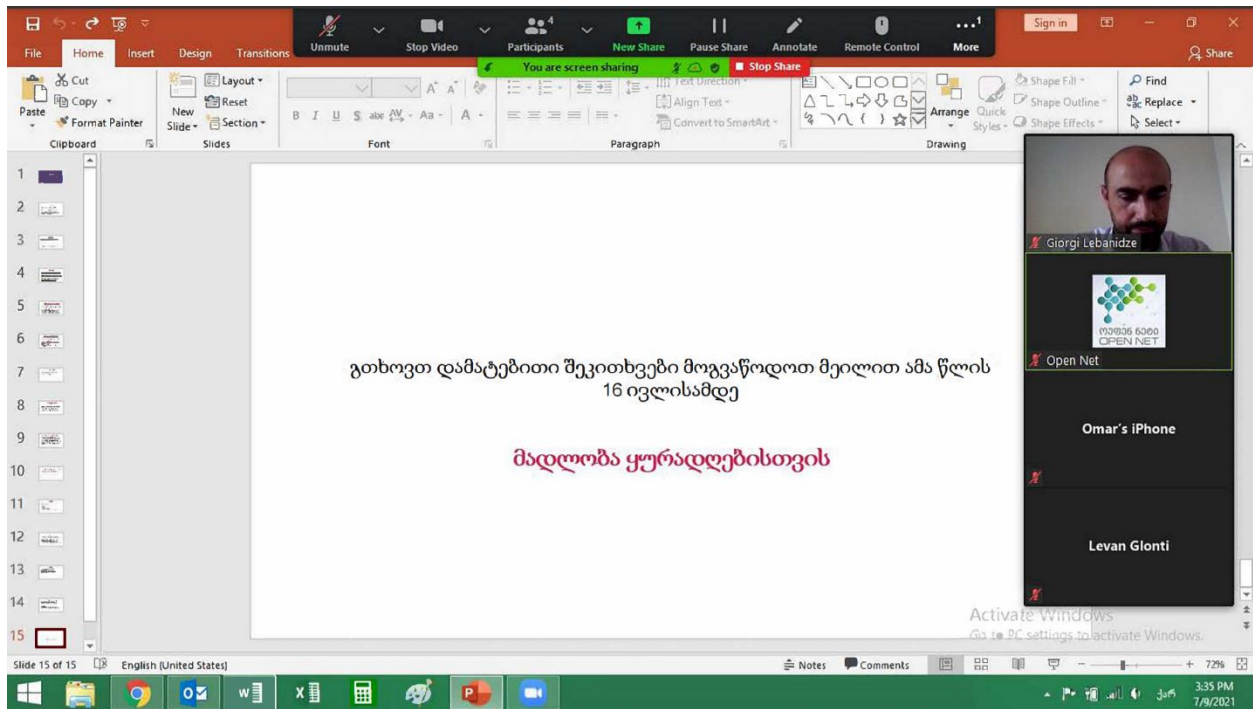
File Home Insert Design Transitions

Unmute Stop Video Participants 4 New Share Pause Share Annotate Remote Control More

Sign in Share

You are screen sharing Stop Share

Cut Copy Format Painter Paste Clipboard

Layout Reset New Slide Section Slides

Font

Text Direction Align Text Convert to SmartArt Paragraph

Arrange Quick Styles Shape Fill Shape Outline Shape Effects Drawing

Find Replace Select

1 2 3 4 5 6 7 8 9 10 11 12 13 14 15

გთხოვთ დამატებითი შეკითხვები მოგვაწოდოთ მეილით ამა წლის 16 ივლისამდე

მადლობა ყურადღებისთვის

Giorgi Lebanidze

ოუფენ ნეტი OPEN NET

Open Net

Omar's iPhone

Levan Glonti

Activate Windows
Go to PC settings to activate Windows.

Slide 15 of 15 English (United States) Notes Comments 72%

3:35 PM 7/9/2021